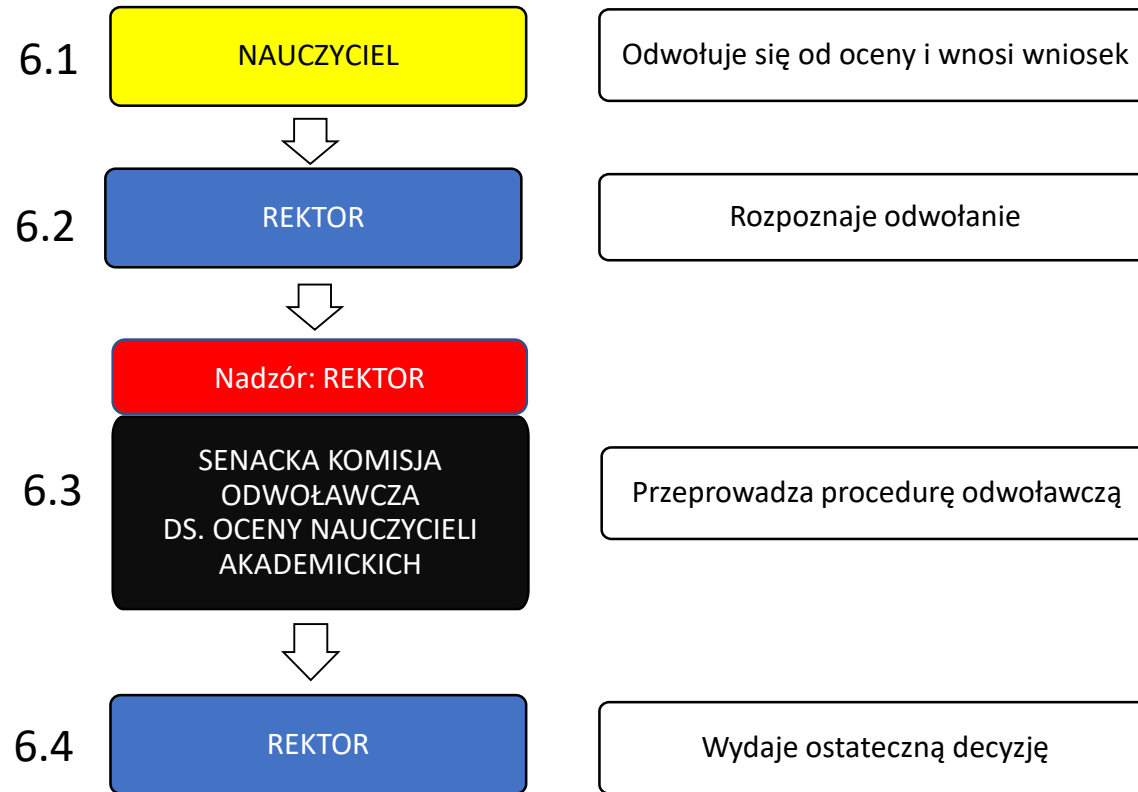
6.1

NAUCZYCIEL

Odwołuje się od oceny i wnosi wniosek

6.2

REKTOR

Rozpoznaje odwołanie

Nadzór: REKTOR

6.3

SENACKA KOMISJA ODWOŁAWCZA DS. OCENY NAUCZYCIELI AKADEMICKICH

Przeprowadza procedurę odwoławczą

6.4

REKTOR

Wydaje ostateczną decyzję